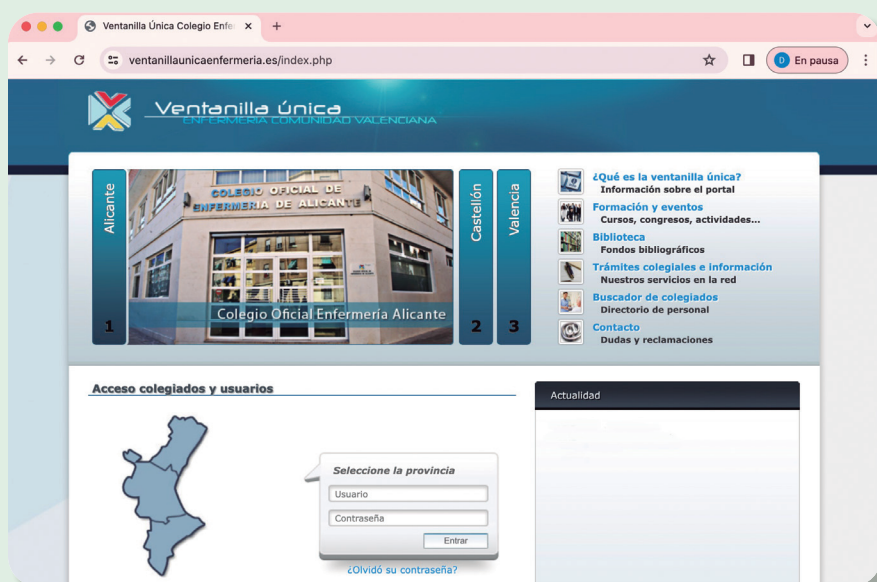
Ventanilla Única Colegio Enfer ×

+

ventanillaunicaenfermeria.es/index.php

D En pausa

Ventanilla única
ENFERMERIA COMUNIDAD VALENCIANA

Alicante

COLEGIO OFICIAL DE ENFERMERIA DE ALICANTE

Colegio Oficial Enfermeria Alicante

1

Castellón

2

Valencia

3

¿Qué es la ventanilla única?
Información sobre el portal

Formación y eventos
Cursos, congresos, actividades...

Biblioteca
Fondos bibliográficos

Trámites colegiales e información
Nuestros servicios en la red

Buscador de colegiados
Directorio de personal

Contacto
Dudas y reclamaciones

Acceso colegiados y usuarios

Seleccione la provincia

Usuario

Contraseña

Entrar

¿Olvidó su contraseña?

Actualidad